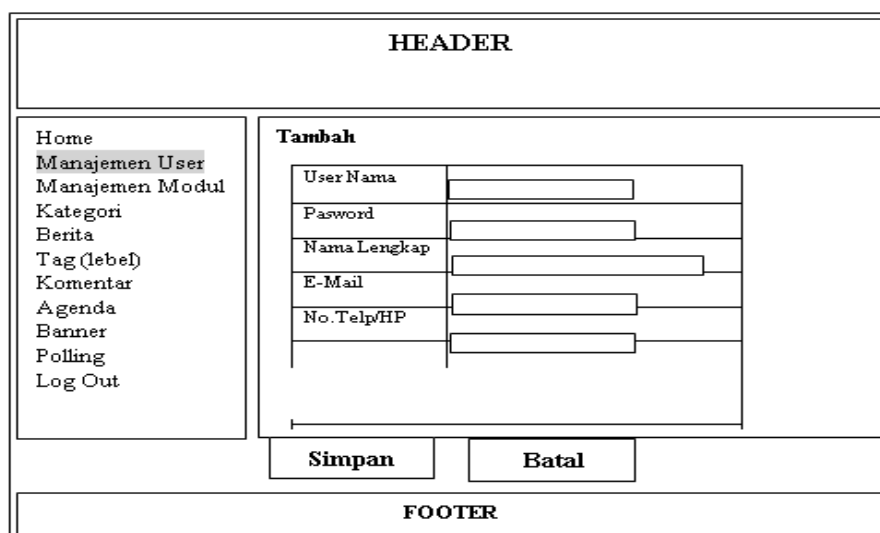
HEADER

Home
Manajemen User
Manajemen Modul
Kategori
Berita
Tag (lebel)
Komentar
Agenda
Banner
Polling
Log Out

Tambah

| User Nama | |
|---|---|
| Pasword | |
| Nama Lengkap | |
| E-Mail | |
| No.Telp/HP | |

Simpan

Batal

FOOTER